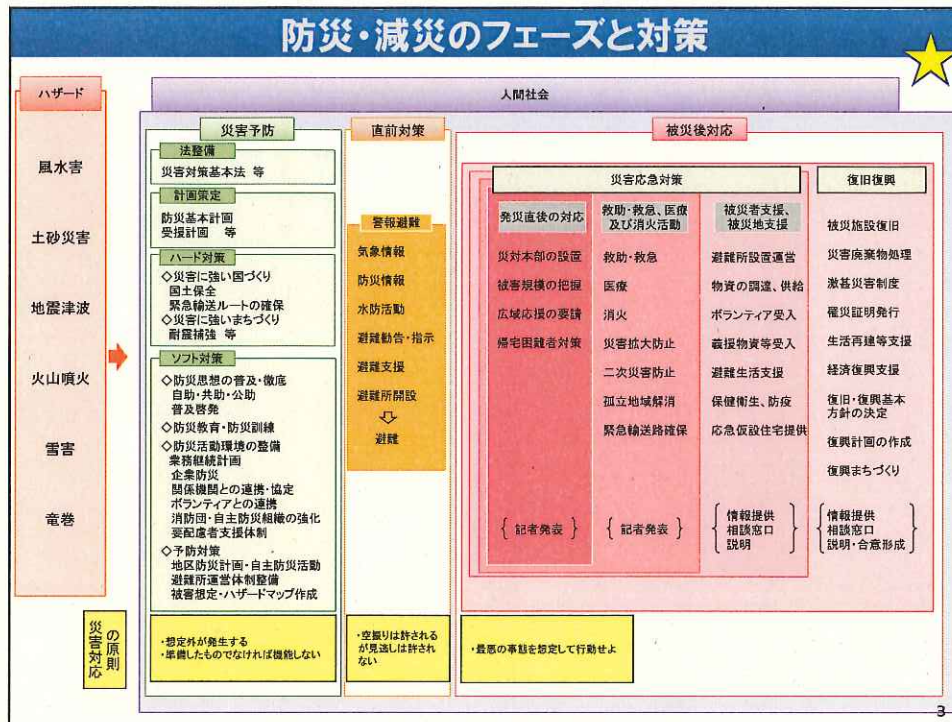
防災・減災のフェーズと対策

ハザード

風水害

土砂災害

地震津波

火山噴火

雪害

竜巻

人間社会

災害予防

法整備
災害対策基本法 等

計画策定
防災基本計画
受援計画 等

ハード対策
◇災害に強い国づくり
国土保全
緊急輸送ルートの確保
◇災害に強いまちづくり
耐震補強 等

ソフト対策
◇防災思想の普及・徹底
自助・共助・公助
普及啓発
◇防災教育・防災訓練
◇防災活動環境の整備
業務継続計画
企業防災
関係機関との連携・協定
ボランティアとの連携
消防団・自主防災組織の強化
要配慮者支援体制
◇予防対策
地区防災計画・自主防災活動
避難所運営体制整備
被害想定・ハザードマップ作成

直前対策

警報避難
気象情報
防災情報
水防活動
避難勧告・指示
避難支援
避難所開設
⇩
避難

被災後対応

災害応急対策

発災直後の対応
災対本部の設置
被害規模の把握
広域応援の要請
帰宅困難者対策
{ 記者発表 }

救助・救急、医療及び消火活動
救助・救急
医療
消火
災害拡大防止
二次災害防止
孤立地域解消
緊急輸送路確保
{ 記者発表 }

被災者支援、被災地支援
避難所設置運営
物資の調達、供給
ボランティア受入
義援物資等受入
避難生活支援
保健衛生、防疫
応急仮設住宅提供
{ 情報提供
相談窓口
説明 }

復旧復興
被災施設復旧
災害廃棄物処理
激甚災害制度
罹災証明発行
生活再建等支援
経済復興支援
復旧・復興基本方針の決定
復興計画の作成
復興まちづくり
{ 情報提供
相談窓口
説明・合意形成 }

災害対応の原則

・想定外が発生する
・準備したものでなければ機能しない

・空振りは許されるが見逃しは許されない

・最悪の事態を想定して行動せよ

3